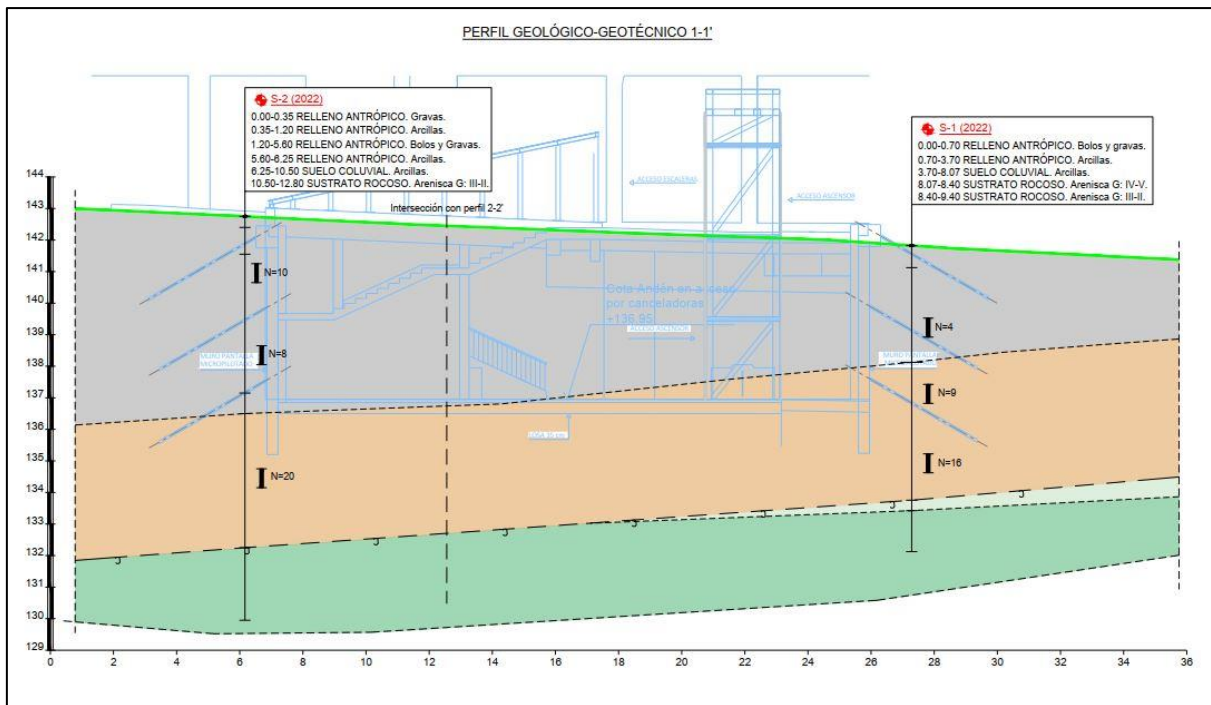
PERFIL GEOLÓGICO-GEOTÉCNICO 1-1'

S-2 (2022)
0.00-0.35 RELLENO ANTRÓPICO. Gravas.
0.35-1.20 RELLENO ANTRÓPICO. Arcillas.
1.20-5.60 RELLENO ANTRÓPICO. Bolos y Gravas.
5.60-6.25 RELLENO ANTRÓPICO. Arcillas.
6.25-10.50 SUELO COLUVIAL. Arcillas.
10.50-12.80 SUSTRATO ROCOSO. Arenisca G: III-II.

S-1 (2022)
0.00-0.70 RELLENO ANTRÓPICO. Bolos y gravas.
0.70-3.70 RELLENO ANTRÓPICO. Arcillas.
3.70-8.07 SUELO COLUVIAL. Arcillas.
8.07-8.40 SUSTRATO ROCOSO. Arenisca G: IV-V.
8.40-9.40 SUSTRATO ROCOSO. Arenisca G: III-II.

ACCESO ESCALERAS
ACCESO ASCENSOR
Intersección con perfil 2-2'
Cota Andén en acceso por canceladoras +136.95
ACCESO ASCENSOR
MURO PANTALLA MICROPILOTES
MURO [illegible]
LOSA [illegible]

N=10
N=8
N=20
N=4
N=9
N=16

144
143
142
141
140
139
138
137
136
135
134
133
132
131
130
129

0
2
4
6
8
10
12
14
16
18
20
22
24
26
28
30
32
34
36